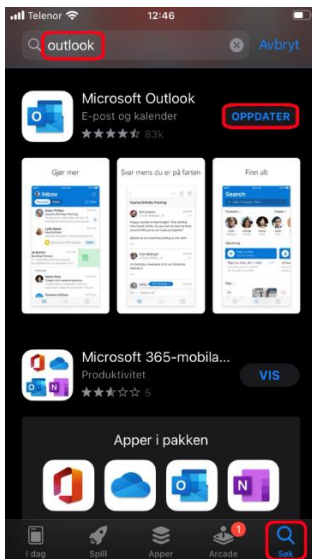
Telenor 12:46

outlook Avbryt

Microsoft Outlook
E-post og kalender
83k
OPPDATER

Gjør mer
Inbox

Svar mens du er på farten

Finn alt
Search

Microsoft 365-mobila...
Produktivitet
5
VIS

Apper i pakken

I dag
Spill
Apper
Arcade
1
Søk